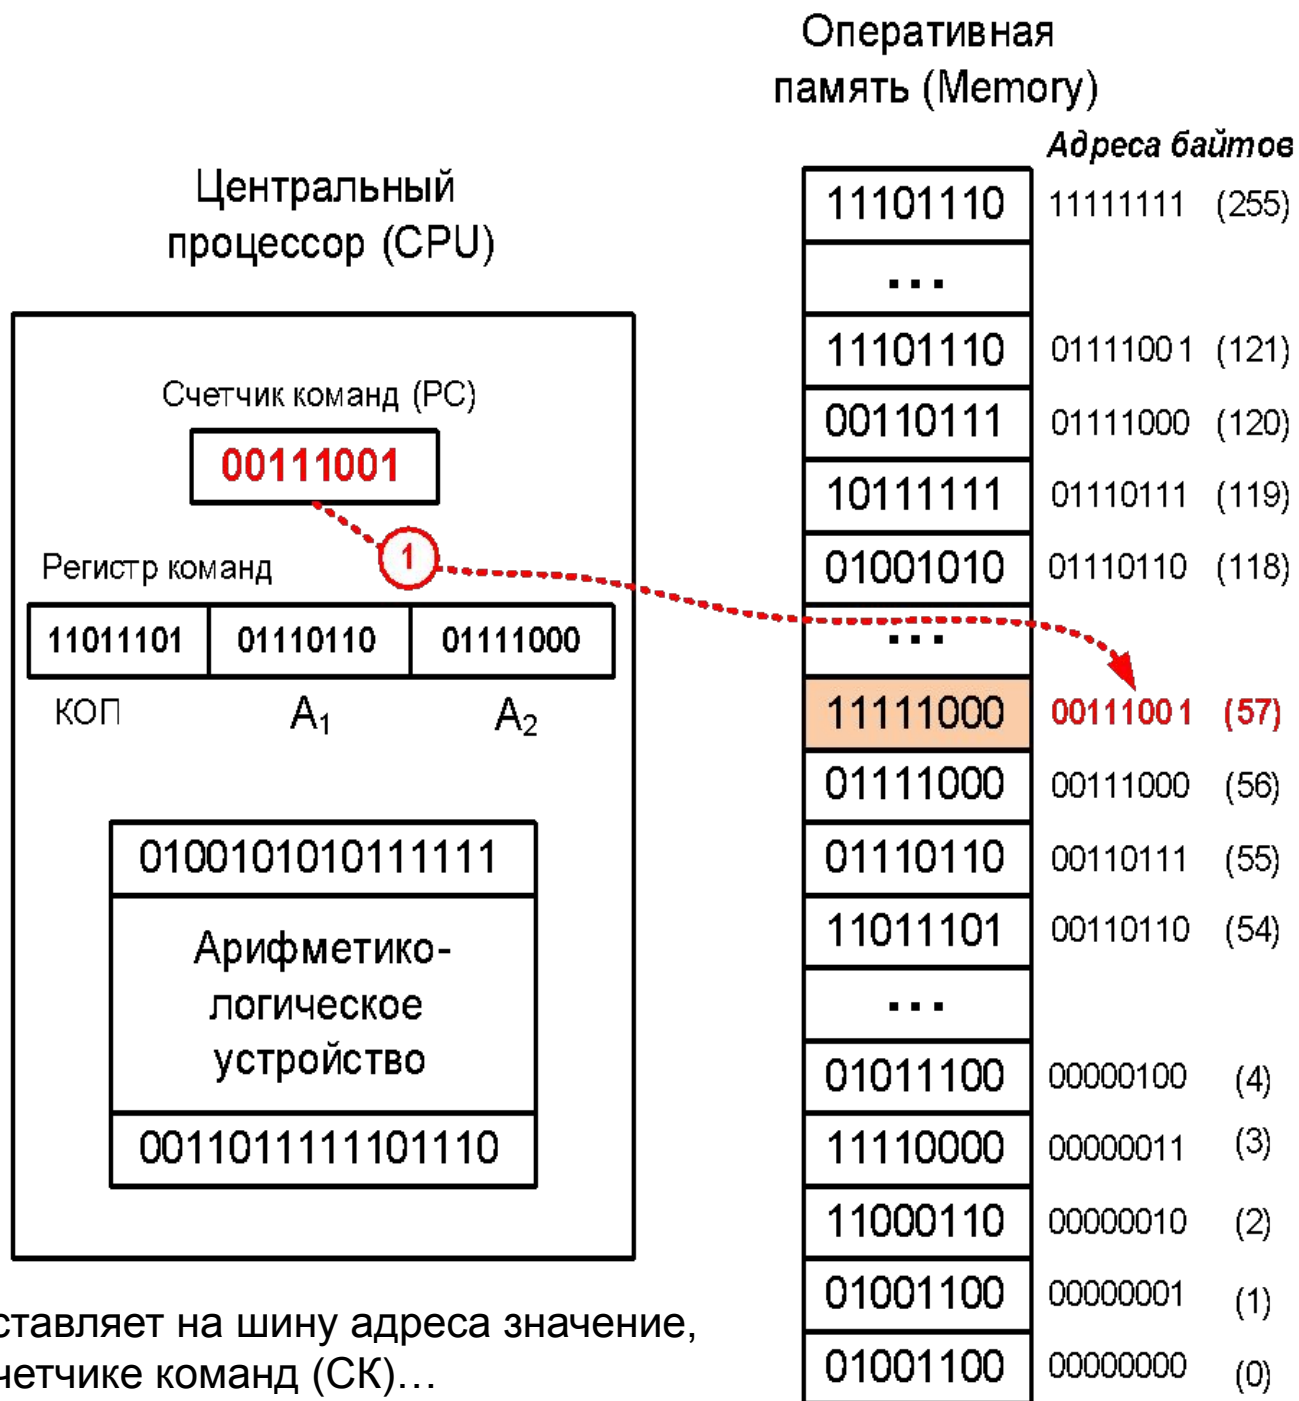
Центральный процессор (CPU)

Счетчик команд (PC)

00111001

1

Регистр команд

| 11011101 | 01110110 | 01111000 |
|---|---|---|

КОП $A_1$ $A_2$

0100101010111111

Арифметико-логическое устройство

0011011111101110

Оперативная память (Memory)

Адреса байтов

| 11101110 | 11111111 (255) |
|---|---|
| ... | |
| 11101110 | 01111001 (121) |
| 00110111 | 01111000 (120) |
| 10111111 | 01110111 (119) |
| 01001010 | 01110110 (118) |
| ... | |
| 11111000 | 00111001 (57) |
| 01111000 | 00111000 (56) |
| 01110110 | 00110111 (55) |
| 11011101 | 00110110 (54) |
| ... | |
| 01011100 | 00000100 (4) |
| 11110000 | 00000011 (3) |
| 11000110 | 00000010 (2) |
| 01001100 | 00000001 (1) |
| 01001100 | 00000000 (0) |

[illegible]ставляет на шину адреса значение, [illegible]четчике команд (СК)…